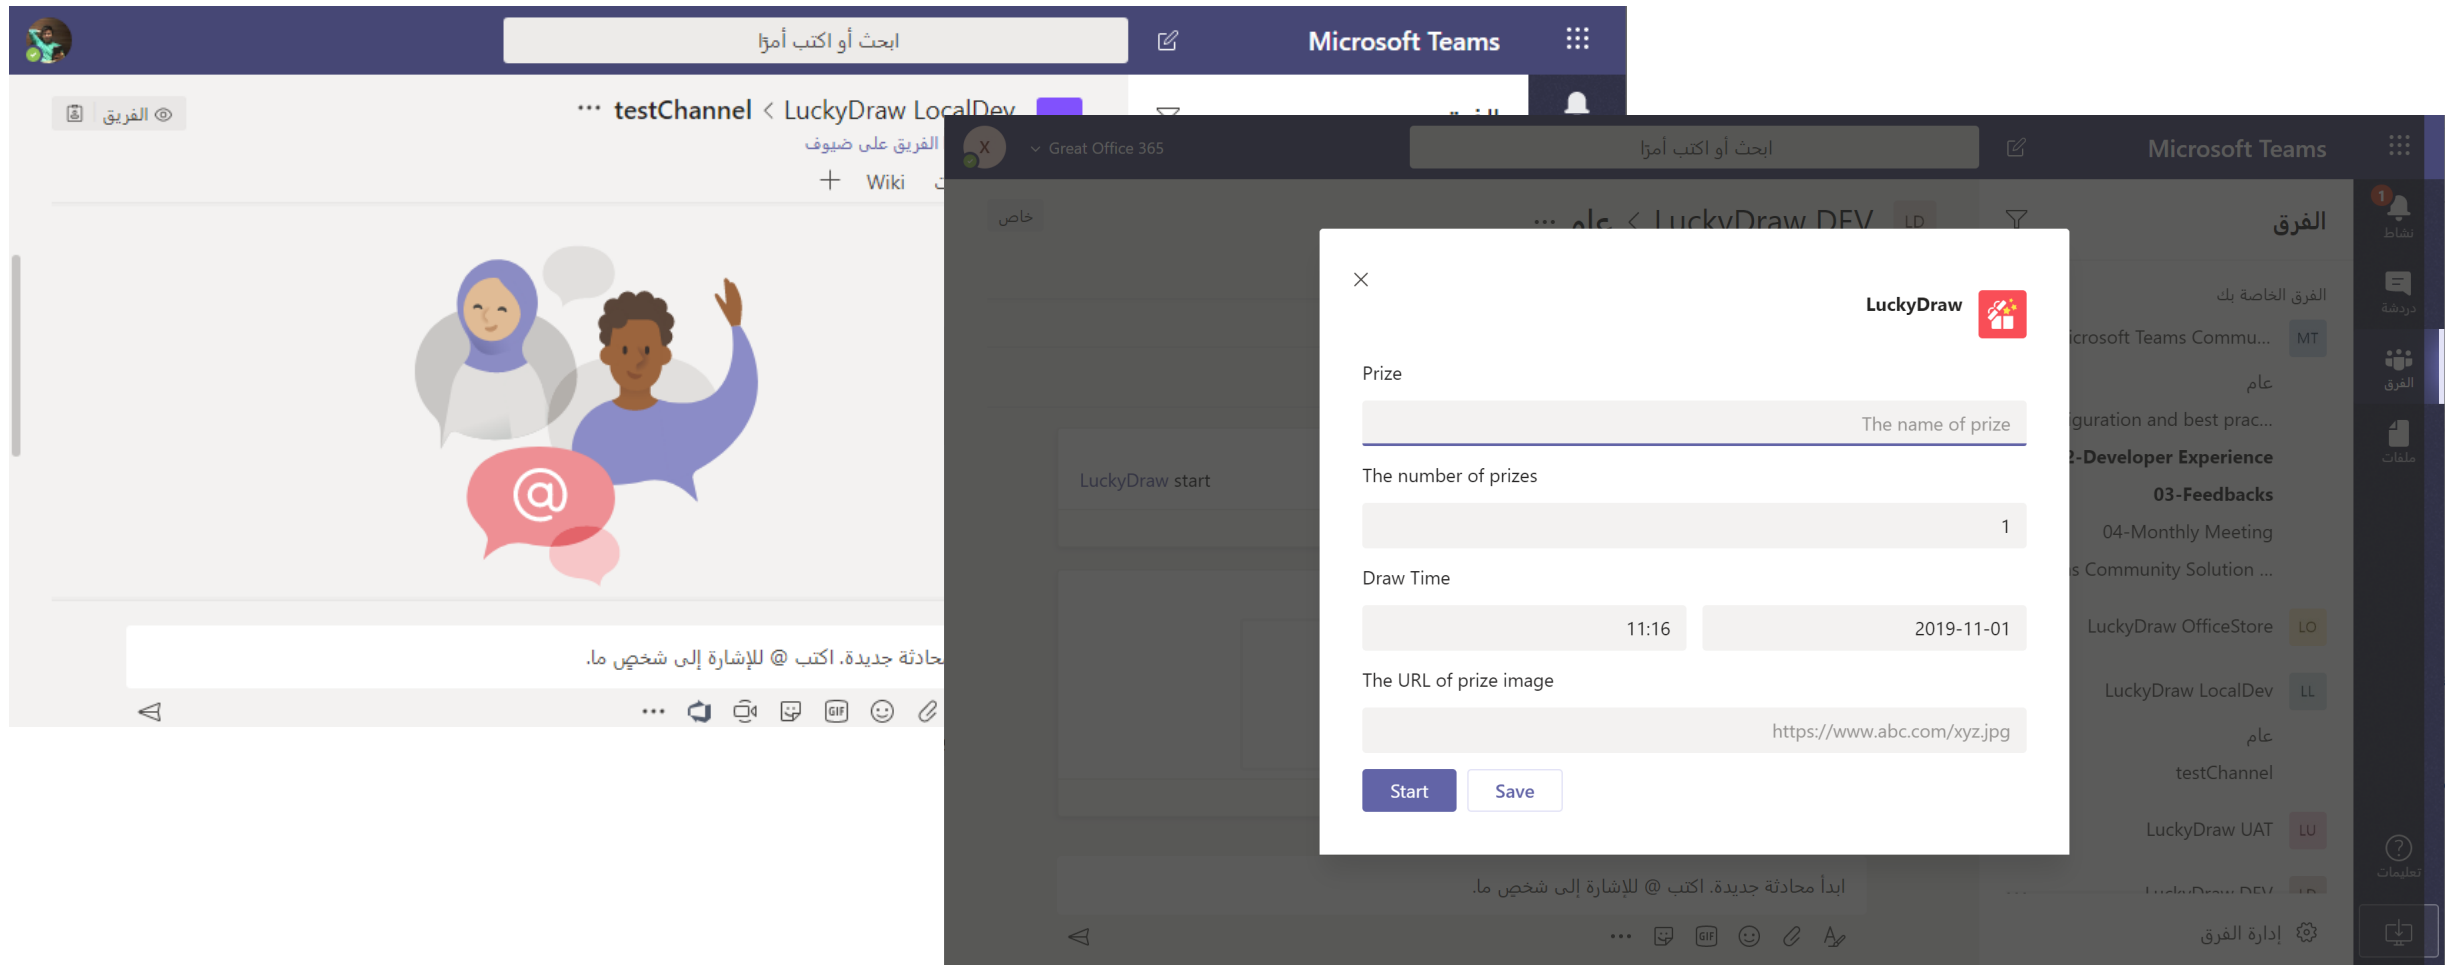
ابحث أو اكتب أمرًا

Microsoft Teams

الفريق

testChannel < LuckyDraw LocalDev

الفريق على ضيوف

Wiki +

محادثة جديدة. اكتب @ للإشارة إلى شخص ما.

Great Office 365

ابحث أو اكتب أمرًا

Microsoft Teams

خاص

عام < LuckyDraw DEV LD

الفرق

نشاط

دردشة

الفرق

ملفات

الفرق الخاصة بك

icrosoft Teams Commu... MT

عام

iguration and best prac...

2-Developer Experience

03-Feedbacks

04-Monthly Meeting

s Community Solution ...

LuckyDraw OfficeStore LO

LuckyDraw LocalDev LL

عام

testChannel

LuckyDraw UAT LU

تعليمات

إدارة الفرق

LuckyDraw start

ابدأ محادثة جديدة. اكتب @ للإشارة إلى شخص ما.

LuckyDraw

Prize

The name of prize

The number of prizes

1

Draw Time

11:16

2019-11-01

The URL of prize image

https://www.abc.com/xyz.jpg

Start

Save